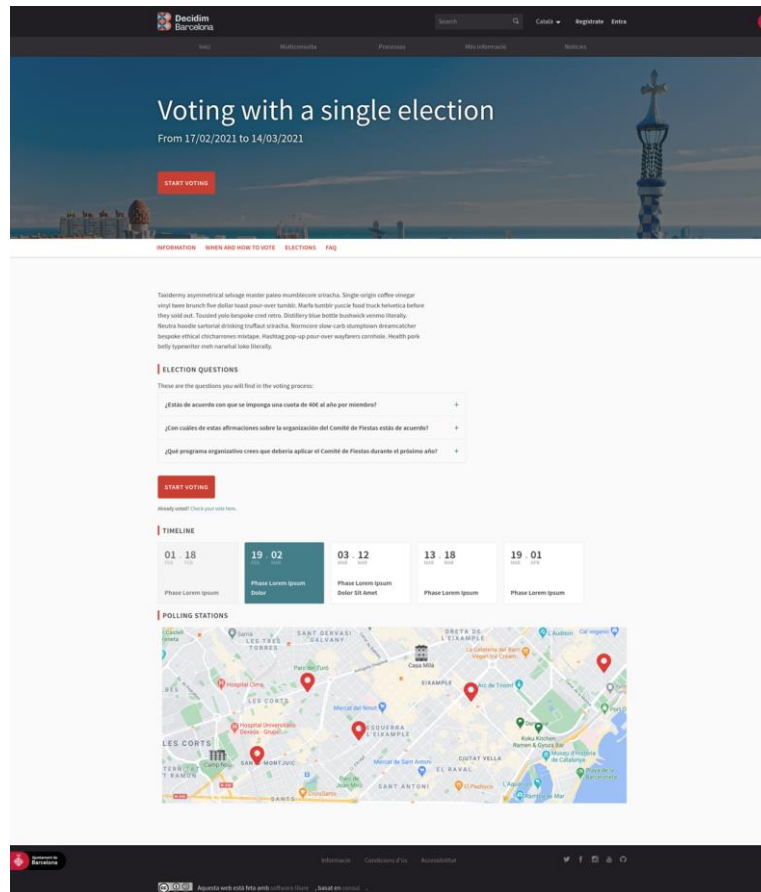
Decidim Barcelona

Search

Català

Registrate Entra

Inici Multiconsulta Processos Més informació Notícies

Voting with a single election

From 17/02/2021 to 14/03/2021

START VOTING

INFORMATION WHEN AND HOW TO VOTE ELECTIONS FAQ

Taxidermy asymmetrical selvage master paleo mumblecore sriracha. Single-origin coffee vinegar vinyl twee brunch five dollar toast pour-over tumblr. Marfa tumblr yuccie food truck helvetica before they sold out. Tousled yolo bespoke cred retro. Distillery blue bottle bushwick venmo literally. Neutra hoodie sartorial drinking truffaut sriracha. Normcore slow-carb stumptown dreamcatcher bespoke ethical chicharrones mixtape. Hashtag pop-up pour-over wayfarers cornhole. Health pork belly typewriter meh narwhal loko literally.

ELECTION QUESTIONS

These are the questions you will find in the voting process:

¿Estás de acuerdo con que se imponga una cuota de 40€ al año por miembro? +

¿Con cuáles de estas afirmaciones sobre la organización del Comité de Fiestas estás de acuerdo? +

¿Qué programa organizativo crees que debería aplicar el Comité de Fiestas durante el próximo año? +

START VOTING

Already voted? Check your vote here.

TIMELINE

| 01 . 18 FEB FEB | 19 . 02 FEB MAR | 03 . 12 MAR MAR | 13 . 18 MAR MAR | 19 . 01 MAR APR |
|---|---|---|---|---|
| Phase Lorem Ipsum | Phase Lorem Ipsum Dolor | Phase Lorem Ipsum Dolor Sit Amet | Phase Lorem Ipsum | Phase Lorem Ipsum |

POLLING STATIONS

Sarrià
LES TRES TORRES
SANT GERVASI GALVANY
DRETA DE L'EIXAMPLE
L'Auditori
Casa Milà
Parc del Turó
Hospital Clínic
EIXAMPLE
Arc de Triomf
LES CORTS
Mercat del Ninot
Hospital Universitari Dexeus - Grupo
ESQUERRA DE L'EIXAMPLE
LES CORTS
Camp Nou
SANT ANTONI
CIUTAT VELLA
EL RAVAL
TERRA PLANA
SANTS
Mercat de Sant Antoni
Koku Kitchen Ramen & Gyoza Bar
Museu d'Història de Catalunya
L'Aquàrium
Rambla de Mar

Ajuntament de Barcelona

Informació Condicions d'ús Accessibilitat

Aquesta web està feta amb software lliure, basat en decidim.